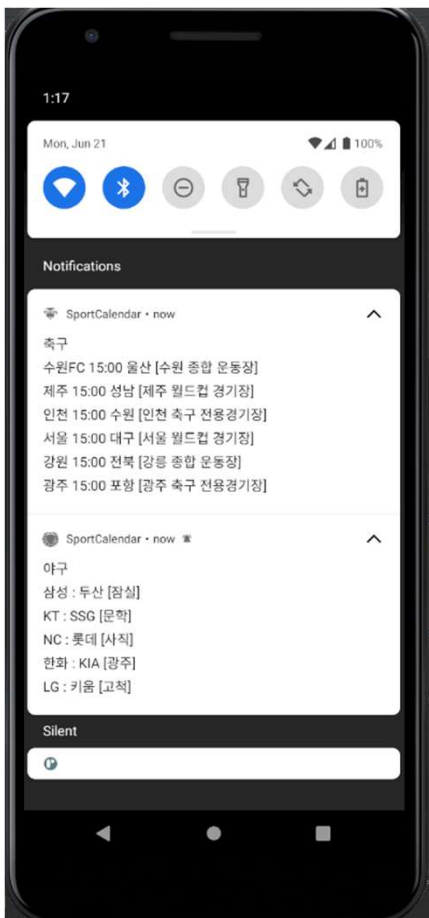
1:17

Mon, Jun 21

100%

Notifications

SportCalendar • now

축구
수원FC 15:00 울산 [수원 종합 운동장]
제주 15:00 성남 [제주 월드컵 경기장]
인천 15:00 수원 [인천 축구 전용경기장]
서울 15:00 대구 [서울 월드컵 경기장]
강원 15:00 전북 [강릉 종합 운동장]
광주 15:00 포항 [광주 축구 전용경기장]

SportCalendar • now

야구
삼성 : 두산 [잠실]
KT : SSG [문학]
NC : 롯데 [사직]
한화 : KIA [광주]
LG : 키움 [고척]

Silent